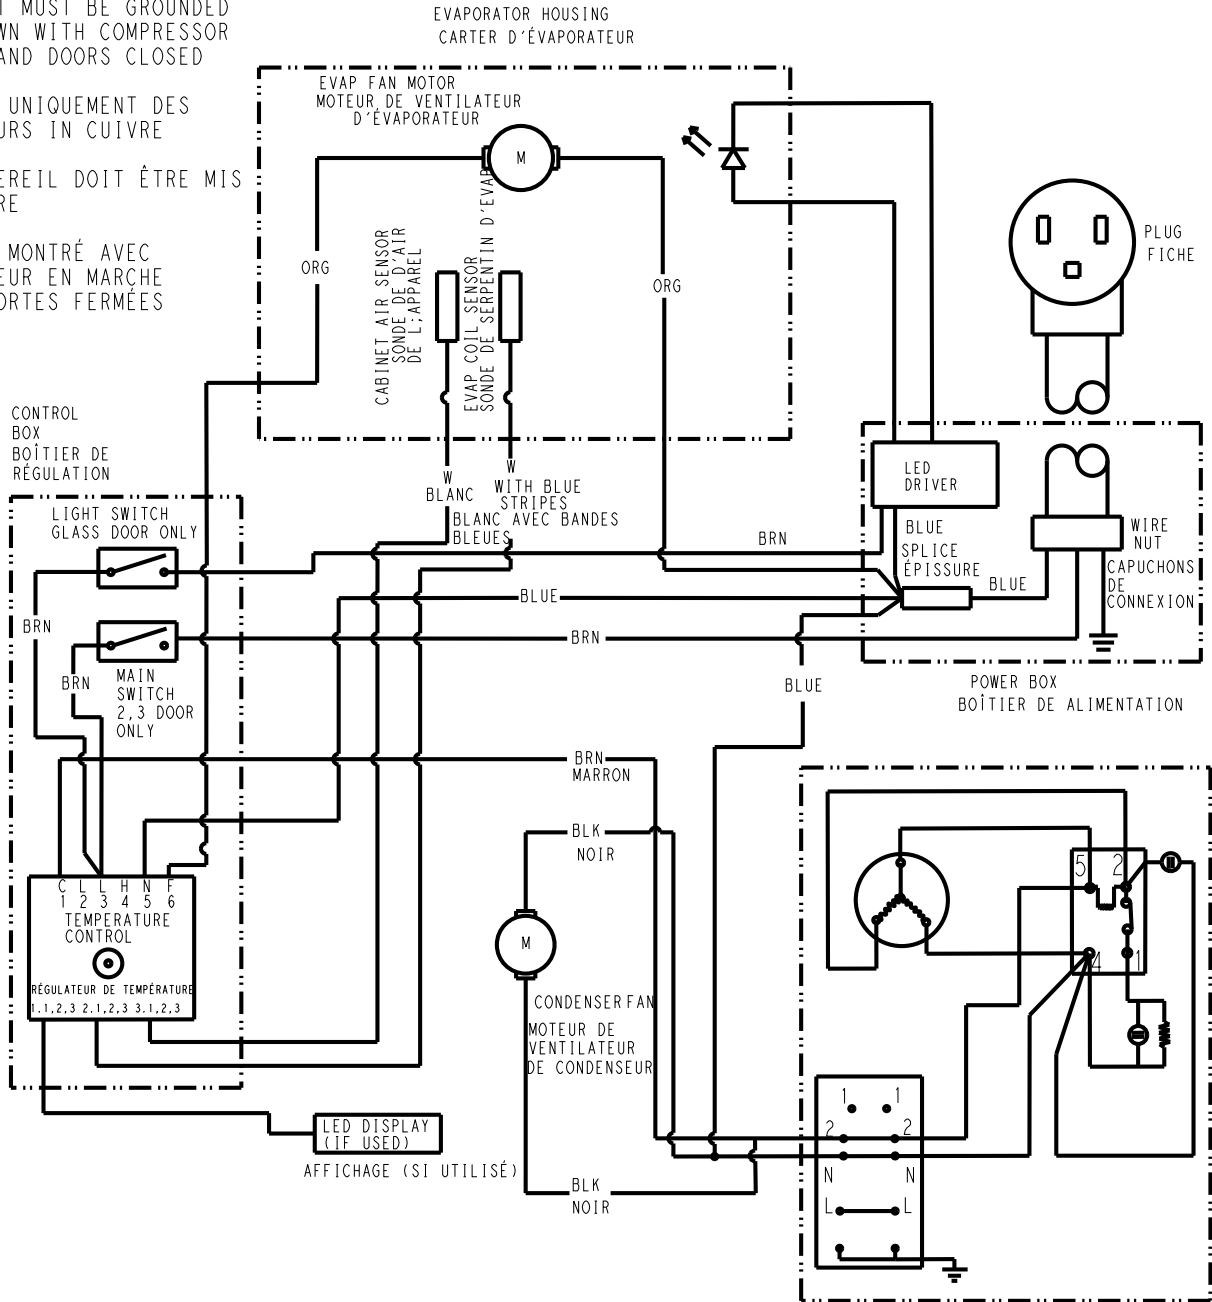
T MUST BE GROUNDED
WN WITH COMPRESSOR
AND DOORS CLOSED

UNIQUEMENT DES
URS IN CUIVRE

EREIL DOIT ÊTRE MIS
RE

MONTRÉ AVEC
EUR EN MARCHE
ORTES FERMÉES

EVAPORATOR HOUSING
CARTER D'ÉVAPORATEUR

EVAP FAN MOTOR
MOTEUR DE VENTILATEUR
D'ÉVAPORATEUR

M

ORG

CABINET AIR SENSOR
SONDE DE D'AIR
DE L;APPAREL

EVAP COIL SENSOR
SONDE DE SERPENTIN D'EVAP

ORG

PLUG
FICHE

CONTROL
BOX
BOÎTIER DE
RÉGULATION

W
BLANC

W
WITH BLUE
STRIPES
BLANC AVEC BANDES
BLEUES

LED
DRIVER

BLUE

SPLICE
ÉPISSURE

BLUE

WIRE
NUT
CAPUCHONS
DE
CONNEXION

LIGHT SWITCH
GLASS DOOR ONLY

BRN

BLUE

BRN

BRN

BRN

MAIN
SWITCH
2,3 DOOR
ONLY

BLUE

POWER BOX
BOÎTIER DE ALIMENTATION

BRN
MARRON

BLK
NOIR

C L L H N F
1 2 3 4 5 6
TEMPERATURE
CONTROL

RÉGULATEUR DE TEMPÉRATURE
1.1,2,3 2.1,2,3 3.1,2,3

M

CONDENSER FAN
MOTEUR DE
VENTILATEUR
DE CONDENSEUR

5 2
4 1

1 1
2 2
N N
L L

LED DISPLAY
(IF USED)
AFFICHAGE (SI UTILISÉ)

BLK
NOIR